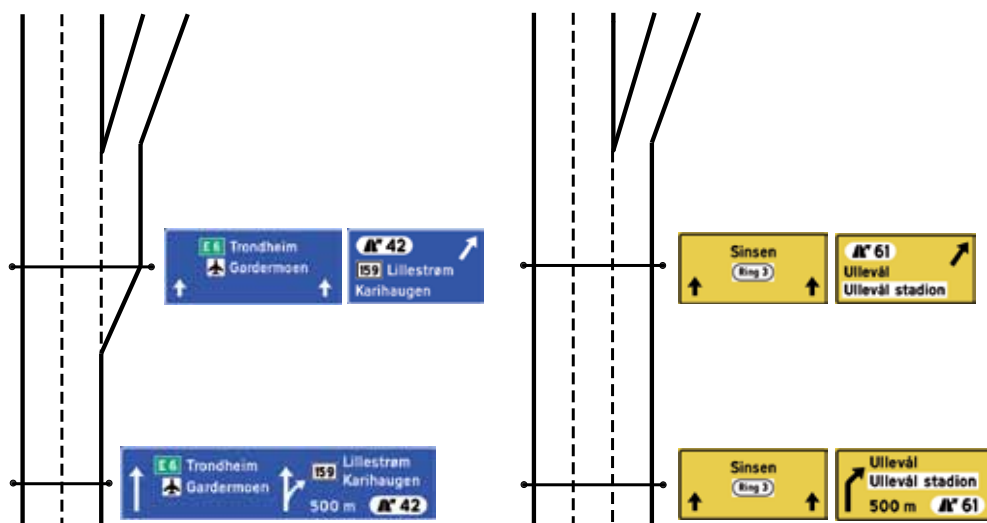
E6 Trondheim
Gardermoen

42
159 Lillestrøm
Karihaugen

E6 Trondheim
Gardermoen

159 Lillestrøm
Karihaugen
500 m 42

Sinsen
Ring 3

61
Ullevål
Ullevål stadion

Sinsen
Ring 3

Ullevål
Ullevål stadion
500 m 61